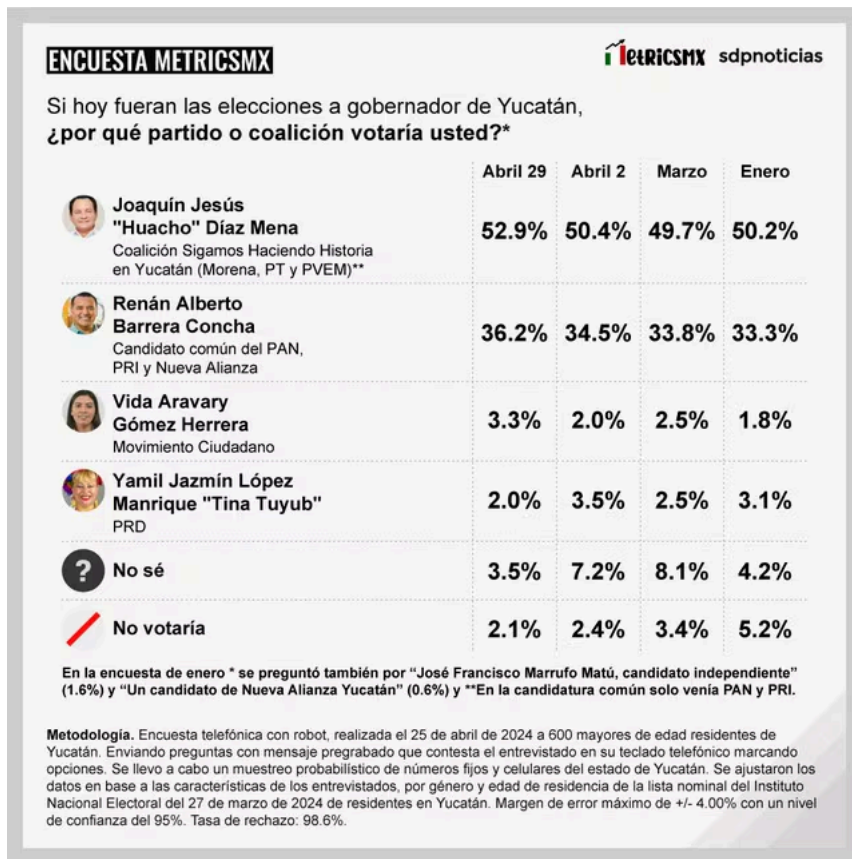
ENCUESTA METRICSMX

MetricsMX sdpnoticias

Si hoy fueran las elecciones a gobernador de Yucatán, **¿por qué partido o coalición votaría usted?***

| | Abril 29 | Abril 2 | Marzo | Enero |
|---|---|---|---|---|
| Joaquín Jesús "Huacho" Díaz Mena Coalición Sigamos Haciendo Historia en Yucatán (Morena, PT y PVEM)** | 52.9% | 50.4% | 49.7% | 50.2% |
| Renán Alberto Barrera Concha Candidato común del PAN, PRI y Nueva Alianza | 36.2% | 34.5% | 33.8% | 33.3% |
| Vida Aravary Gómez Herrera Movimiento Ciudadano | 3.3% | 2.0% | 2.5% | 1.8% |
| Yamil Jazmín López Manrique "Tina Tuyub" PRD | 2.0% | 3.5% | 2.5% | 3.1% |
| ? No sé | 3.5% | 7.2% | 8.1% | 4.2% |
| No votaría | 2.1% | 2.4% | 3.4% | 5.2% |

En la encuesta de enero * se preguntó también por "José Francisco Marrufo Matú, candidato independiente" (1.6%) y "Un candidato de Nueva Alianza Yucatán" (0.6%) y **En la candidatura común solo venía PAN y PRI.

Metodología. Encuesta telefónica con robot, realizada el 25 de abril de 2024 a 600 mayores de edad residentes de Yucatán. Enviando preguntas con mensaje pregrabado que contesta el entrevistado en su teclado telefónico marcando opciones. Se llevo a cabo un muestreo probabilístico de números fijos y celulares del estado de Yucatán. Se ajustaron los datos en base a las características de los entrevistados, por género y edad de residencia de la lista nominal del Instituto Nacional Electoral del 27 de marzo de 2024 de residentes en Yucatán. Margen de error máximo de +/- 4.00% con un nivel de confianza del 95%. Tasa de rechazo: 98.6%.